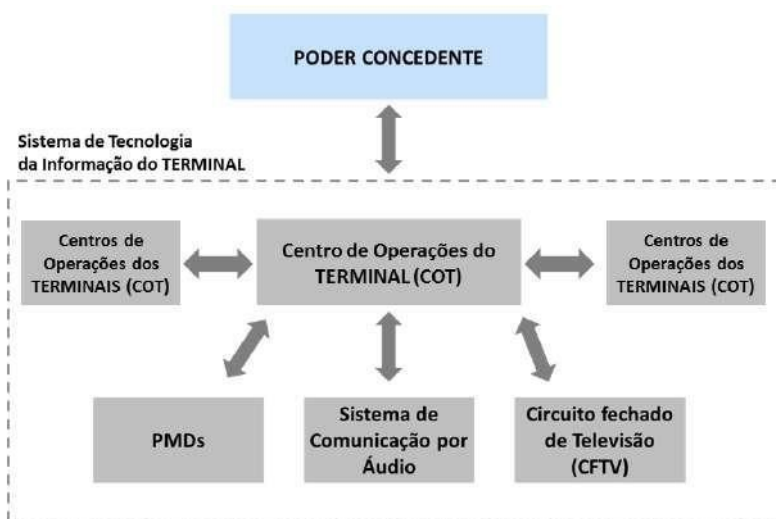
PODER CONCEDENTE

Sistema de Tecnologia da Informação do TERMINAL

Centros de Operações dos TERMINAIS (COT)

Centro de Operações do TERMINAL (COT)

Centros de Operações dos TERMINAIS (COT)

PMDs

Sistema de Comunicação por Áudio

Circuito fechado de Televisão (CFTV)